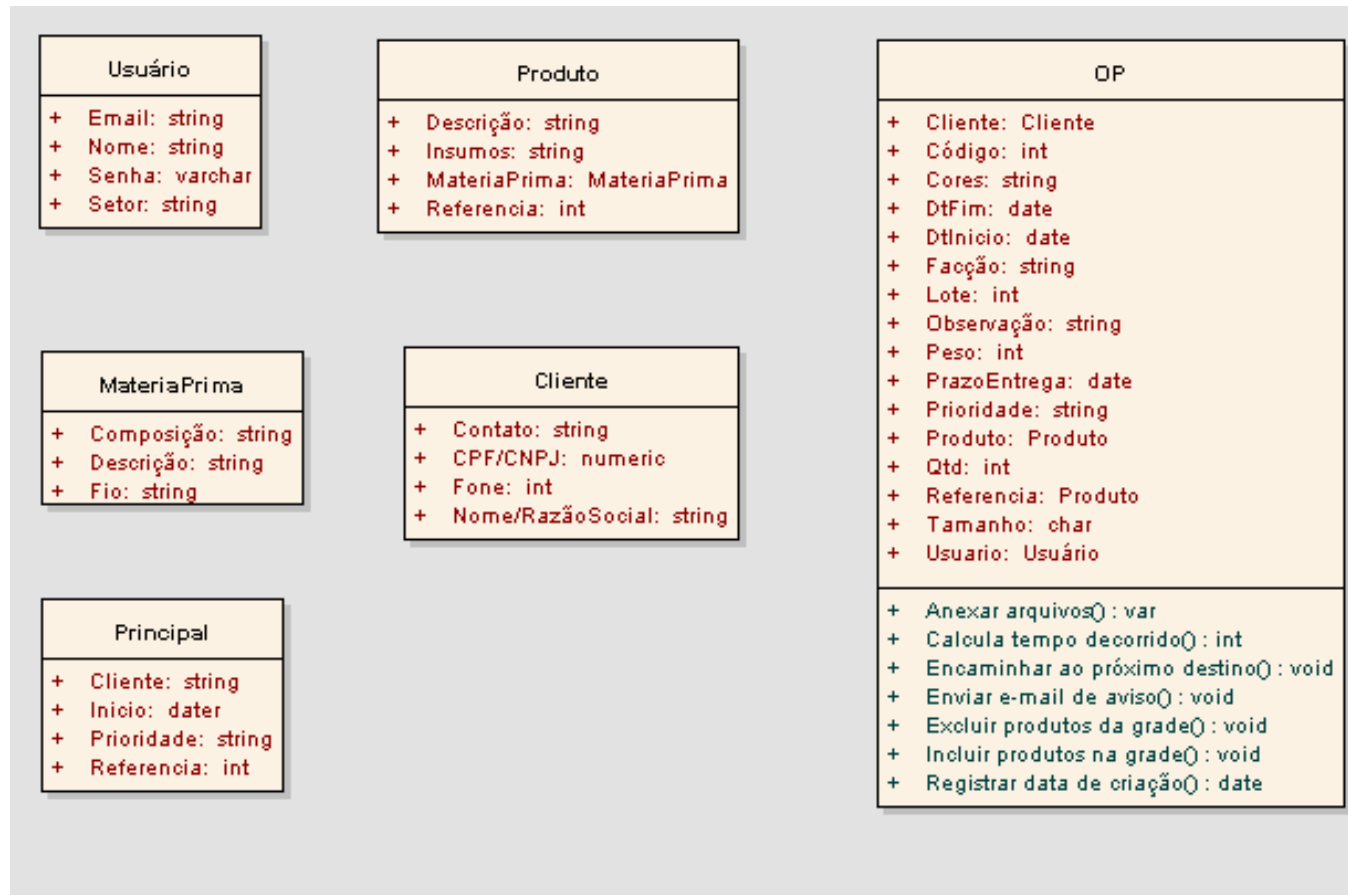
Usuário

+ Email: string
+ Nome: string
+ Senha: varchar
+ Setor: string

Produto

+ Descrição: string
+ Insumos: string
+ MateriaPrima: MateriaPrima
+ Referencia: int

OP

+ Cliente: Cliente
+ Código: int
+ Cores: string
+ DtFim: date
+ DtInicio: date
+ Facção: string
+ Lote: int
+ Observação: string
+ Peso: int
+ PrazoEntrega: date
+ Prioridade: string
+ Produto: Produto
+ Qtd: int
+ Referencia: Produto
+ Tamanho: char
+ Usuario: Usuário

+ Anexar arquivos() : var
+ Calcula tempo decorrido() : int
+ Encaminhar ao próximo destino() : void
+ Enviar e-mail de aviso() : void
+ Excluir produtos da grade() : void
+ Incluir produtos na grade() : void
+ Registrar data de criação() : date

MateriaPrima

+ Composição: string
+ Descrição: string
+ Fio: string

Cliente

+ Contato: string
+ CPF/CNPJ: numeric
+ Fone: int
+ Nome/RazãoSocial: string

Principal

+ Cliente: string
+ Inicio: dater
+ Prioridade: string
+ Referencia: int